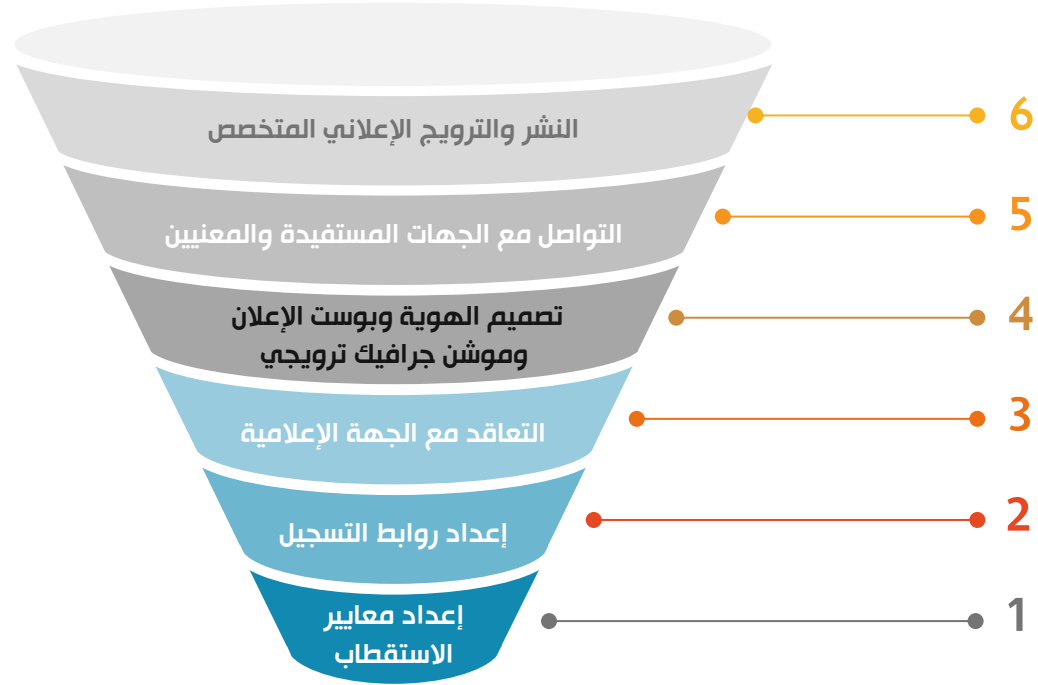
النشر والترويج الإعلاني المتخصص
6

التواصل مع الجهات المستفيدة والمعنيين
5

تصميم الهوية وبوست الإعلان وموشن جرافيك ترويجي
4

التعاقد مع الجهة الإعلامية
3

إعداد روابط التسجيل
2

إعداد معايير الاستقطاب
1